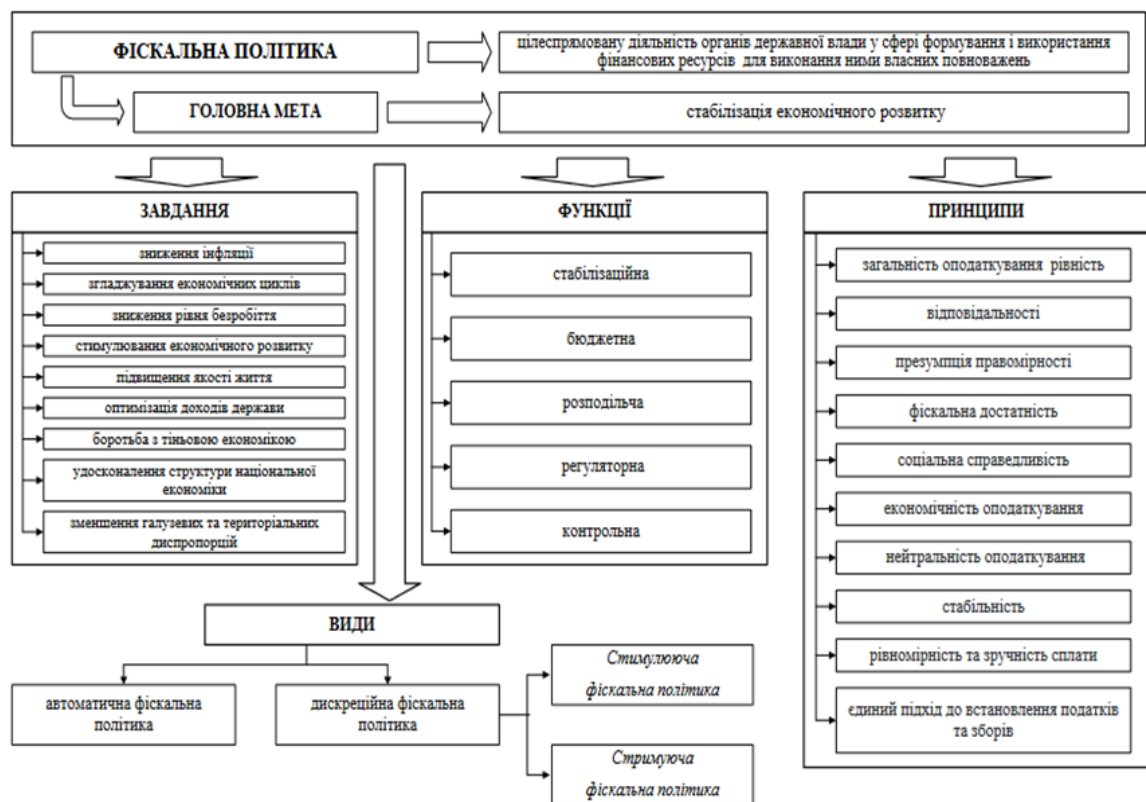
ФІСКАЛЬНА ПОЛІТИКА

цілеспрямовану діяльність органів державної влади у сфері формування і використання фінансових ресурсів для виконання ними власних повноважень

ГОЛОВНА МЕТА

стабілізація економічного розвитку

ЗАВДАННЯ

зниження інфляції

згладжування економічних циклів

зниження рівня безробіття

стимулювання економічного розвитку

підвищення якості життя

оптимізація доходів держави

боротьба з тіньовою економікою

удосконалення структури національної економіки

зменшення галузевих та територіальних диспропорцій

ФУНКЦІЇ

стабілізаційна

бюджетна

розподільча

регуляторна

контрольна

ПРИНЦИПИ

загальність оподаткування рівність

відповідальності

презумпція правомірності

фіскальна достатність

соціальна справедливість

економічність оподаткування

нейтральність оподаткування

стабільність

рівномірність та зручність сплати

єдиний підхід до встановлення податків та зборів

ВИДИ

автоматична фіскальна політика

дискреційна фіскальна політика

Стимулююча фіскальна політика

Стримуюча фіскальна політика